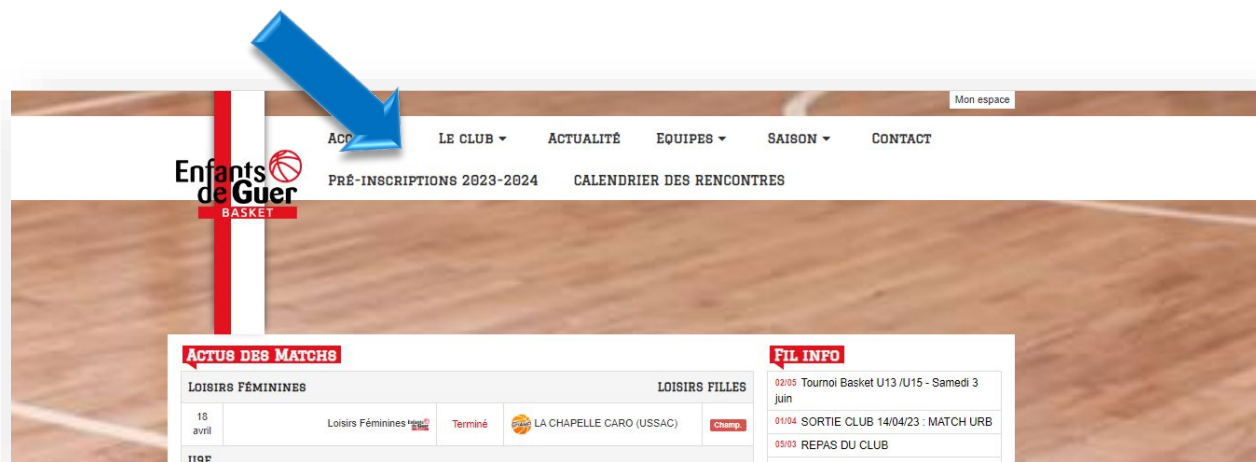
Mon espace

ACC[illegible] LE CLUB ▾ ACTUALITÉ EQUIPES ▾ SAISON ▾ CONTACT

PRÉ-INSCRIPTIONS 2023-2024 CALENDRIER DES RENCONTRES

Enfants de Guer BASKET

ACTUS DES MATCHS

| LOISIRS FÉMININES | | | LOISIRS FILLES | |
|---|---|---|---|---|
| 18 avril | Loisirs Féminines | Terminé | LA CHAPELLE CARO (USSAC) | Champ. |

U9F

FIL INFO

02/05 Tournoi Basket U13 /U15 - Samedi 3 juin

01/04 SORTIE CLUB 14/04/23 : MATCH URB

05/03 REPAS DU CLUB